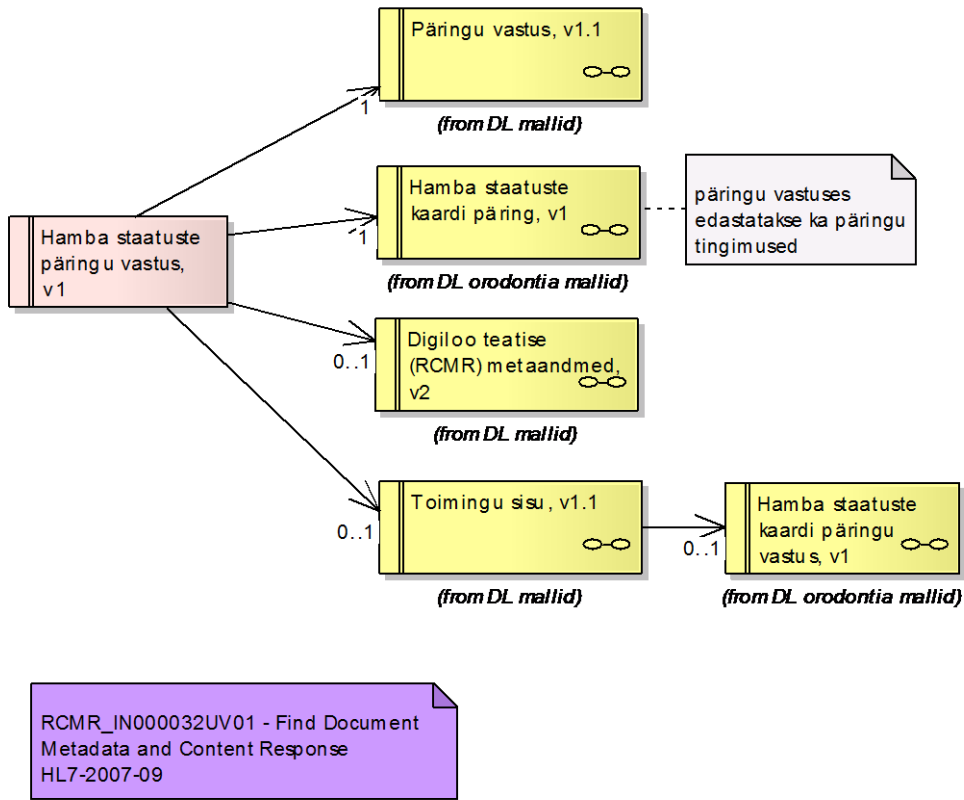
Päringu vastus, v1.1

1

(from DL mallid)

Hamba staatuste kaardi päring, v1

1

(from DL orodontia mallid)

päringu vastuses edastatakse ka päringu tingimused

Hamba staatuste päringu vastus, v1

Digiloo teatise (RCMR) metaandmed, v2

0..1

(from DL mallid)

Toimingu sisu, v1.1

0..1

(from DL mallid)

Hamba staatuste kaardi päringu vastus, v1

0..1

(from DL orodontia mallid)

RCMR_IN000032UV01 - Find Document Metadata and Content Response
HL7-2007-09